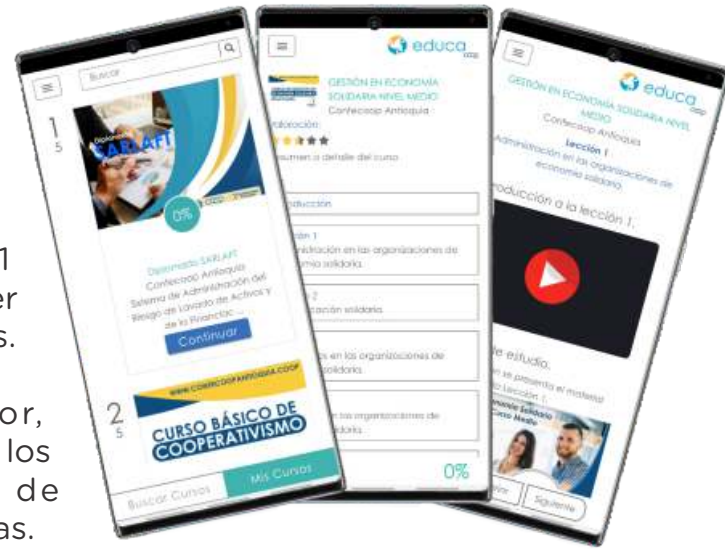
1
er
s.

or,
los
de
as.

Buscar

1
5

Diplomado SARLAFT

0%

Diplomado SARLAFT
Confecoop Antioquia
Sistema de Administración del Riesgo de Lavado de Activos y de la Financiac ...

Continuar

WWW.CONFECOOPANTIOQUIA.COOP

2
5

CURSO BÁSICO DE COOPERATIVISMO

Buscar Cursos

Mis Cursos

educa coop

GESTIÓN EN ECONOMÍA SOLIDARIA NIVEL MEDIO
Confecoop Antioquia

Valoración:

Resumen o detalle del curso

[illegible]oducción

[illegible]ción 1
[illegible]inistración en las organizaciones de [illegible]omía solidaria.

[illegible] 2
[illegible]cación solidaria.

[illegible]s en las organizaciones de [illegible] solidaria.

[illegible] las organizaciones de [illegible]olidaria.

0%

educa coop

GESTIÓN EN ECONOMÍA SOLIDARIA NIVEL MEDIO
Confecoop Antioquia

Lección 1
Administración en las organizaciones de economía solidaria

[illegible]roducción a la lección 1.

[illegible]de estudio.

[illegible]se presenta el material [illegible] lección 1.

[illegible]onomía Solidaria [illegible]ivel Medio

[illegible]rior

Siguiente